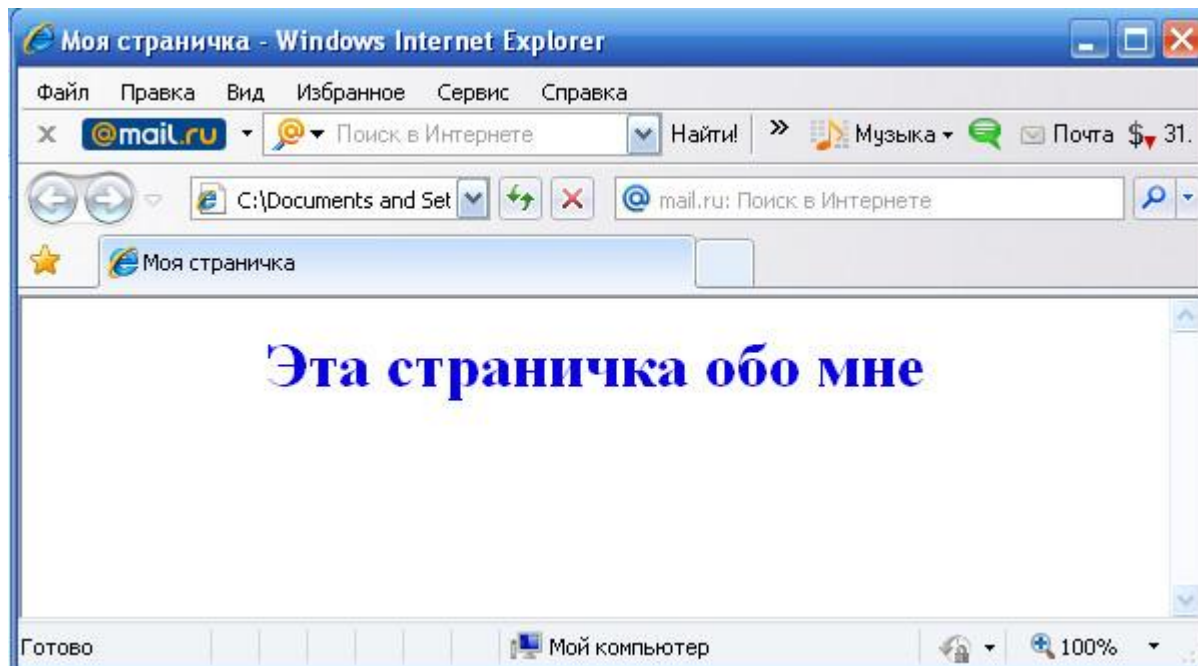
Моя страничка - Windows Internet Explorer

Файл Правка Вид Избранное Сервис Справка

@mail.ru Поиск в Интернете Найти! » Музыка Почта $ 31.

C:\Documents and Set

mail.ru: Поиск в Интернете

Моя страничка

Эта страничка обо мне

Готово Мой компьютер 100%